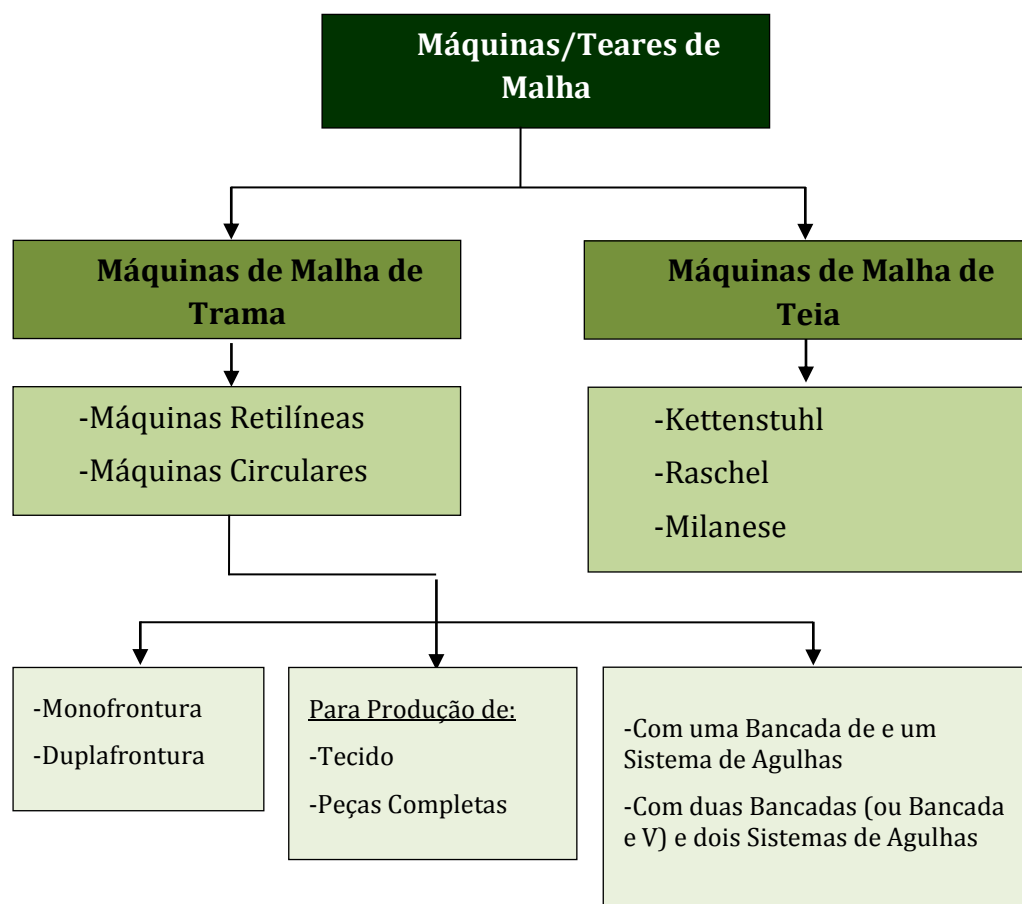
Máquinas/Teares de Malha

Máquinas de Malha de Trama

Máquinas de Malha de Teia

-Máquinas Retilíneas
-Máquinas Circulares

-Kettenstuhl
-Raschel
-Milanese

-Monofrontura
-Duplafrontura

Para Produção de:
-Tecido
-Peças Completas

-Com uma Bancada de e um Sistema de Agulhas
-Com duas Bancadas (ou Bancada e V) e dois Sistemas de Agulhas